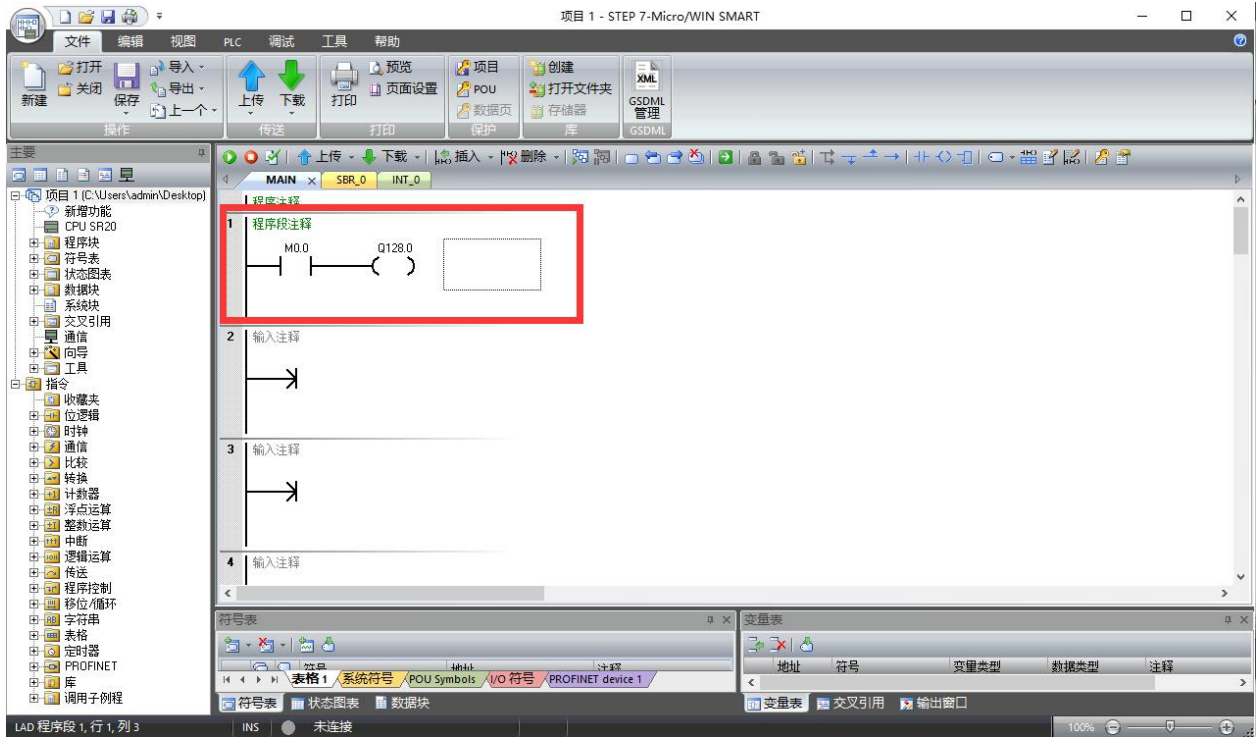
项目 1 - STEP 7-Micro/WIN SMART

文件 编辑 视图 PLC 调试 工具 帮助

新建 打开 关闭 保存 导入 导出 上一个 操作
上传 下载 传送
打印 预览 页面设置 打印
项目 POU 数据页 保护
创建 打开文件夹 存储器 库
XML GSDML 管理 GSDML

主要

项目 1 (C:\Users\admin\Desktop)
新增功能
CPU SR20
程序块
符号表
状态图表
数据块
系统块
交叉引用
通信
向导
工具
指令
收藏夹
位逻辑
时钟
通信
比较
转换
计数器
浮点运算
整数运算
中断
逻辑运算
传送
程序控制
移位/循环
字符串
表格
定时器
PROFINET
库
调用子例程

上传 下载 插入 删除

MAIN SBR_0 INT_0

程序注释

1 程序段注释
M0.0 Q128.0

2 输入注释

3 输入注释

4 输入注释

符号表
符号 地址 注释
表格 1 系统符号 POU Symbols I/O 符号 PROFINET device 1
符号表 状态图表 数据块

变量表
地址 符号 变量类型 数据类型 注释
变量表 交叉引用 输出窗口

LAD 程序段 1, 行 1, 列 3 INS 未连接 100%